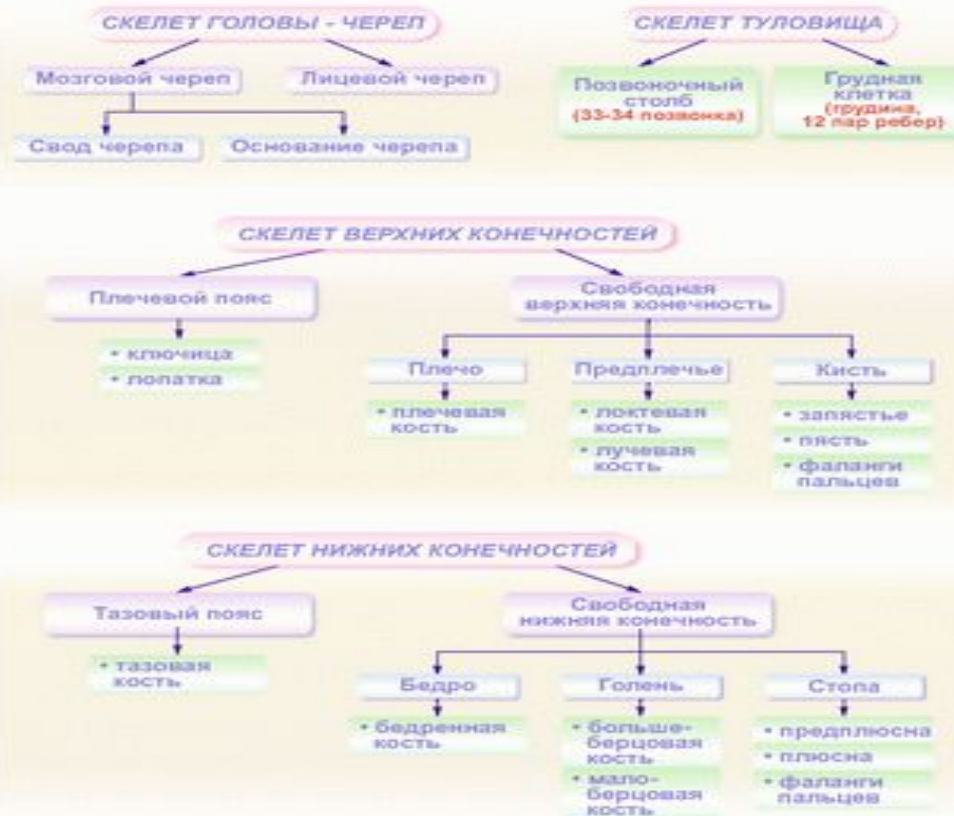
СКЕЛЕТ ГОЛОВЫ - ЧЕРЕП

Мозговой череп

Лицевой череп

Свод черепа

Основание черепа

СКЕЛЕТ ТУЛОВИЩА

Позвоночный столб (33-34 позвонка)

Грудная клетка (грудина, 12 пар ребер)

СКЕЛЕТ ВЕРХНИХ КОНЕЧНОСТЕЙ

Плечевой пояс

• ключица

• лопатка

Свободная верхняя конечность

Плечо

• плечевая кость

Предплечье

• локтевая кость

• лучевая кость

Кисть

• запястье

• пясть

• фаланги пальцев

СКЕЛЕТ НИЖНИХ КОНЕЧНОСТЕЙ

Тазовый пояс

• тазовая кость

Свободная нижняя конечность

Бедро

• бедренная кость

Голень

• больше-берцовая кость

• мало-берцовая кость

Стопа

• предплюсна

• плюсна

• фаланги пальцев